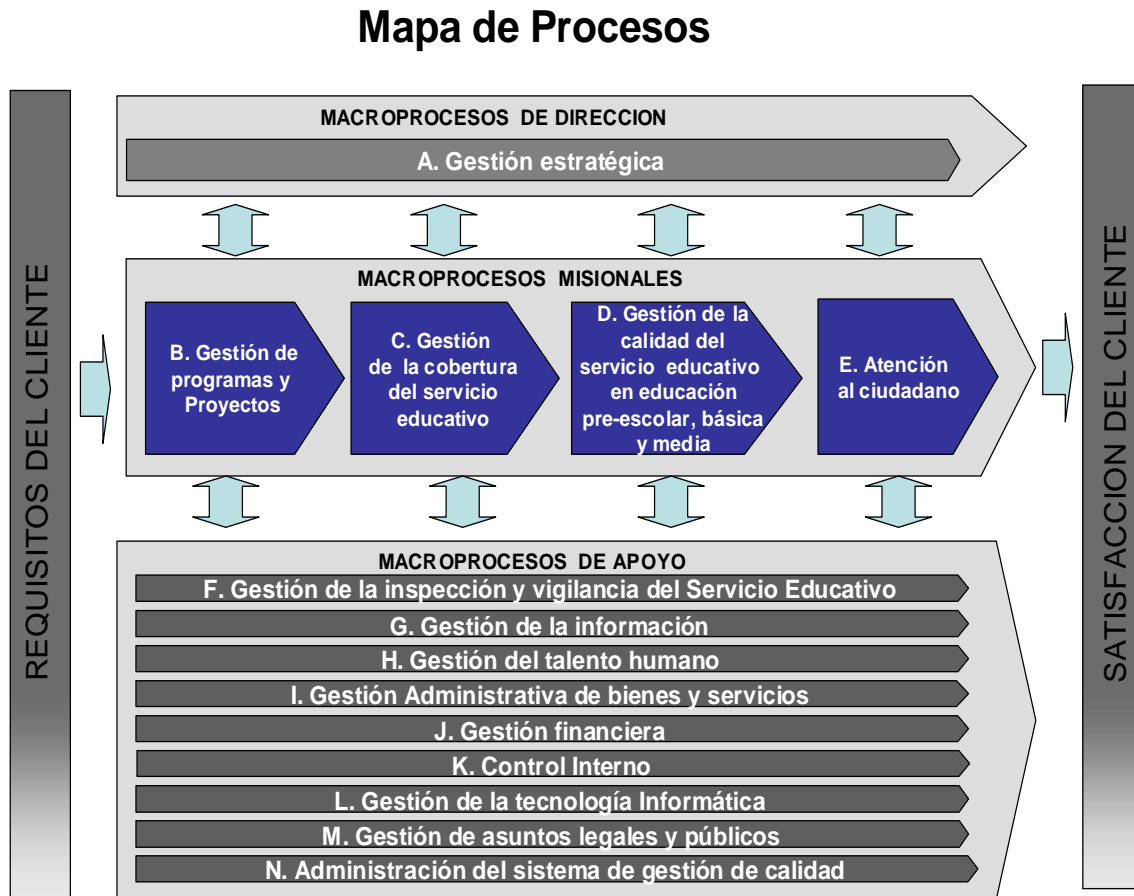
Mapa de Procesos

REQUISITOS DEL CLIENTE

MACROPROCESOS DE DIRECCION

A. Gestión estratégica

MACROPROCESOS MISIONALES

B. Gestión de programas y Proyectos

C. Gestión de la cobertura del servicio educativo

D. Gestión de la calidad del servicio educativo en educación pre-escolar, básica y media

E. Atención al ciudadano

MACROPROCESOS DE APOYO

F. Gestión de la inspección y vigilancia del Servicio Educativo

G. Gestión de la información

H. Gestión del talento humano

I. Gestión Administrativa de bienes y servicios

J. Gestión financiera

K. Control Interno

L. Gestión de la tecnología Informática

M. Gestión de asuntos legales y públicos

N. Administración del sistema de gestión de calidad

SATISFACCION DEL CLIENTE